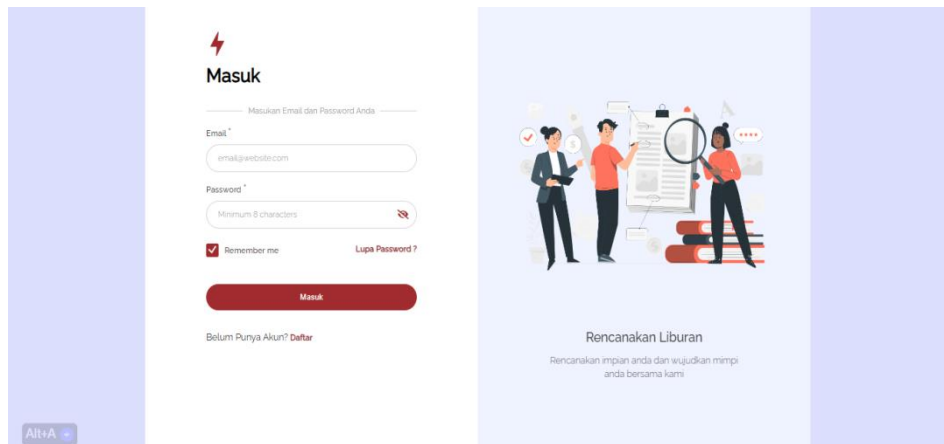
Masuk

Masukan Email dan Password Anda

Email *

email@website.com

Password *

Minimum 8 characters

Remember me

Lupa Password ?

Masuk

Belum Punya Akun? Daftar

Rencanakan Liburan

Rencanakan impian anda dan wujudkan mimpi anda bersama kami

Alt+A